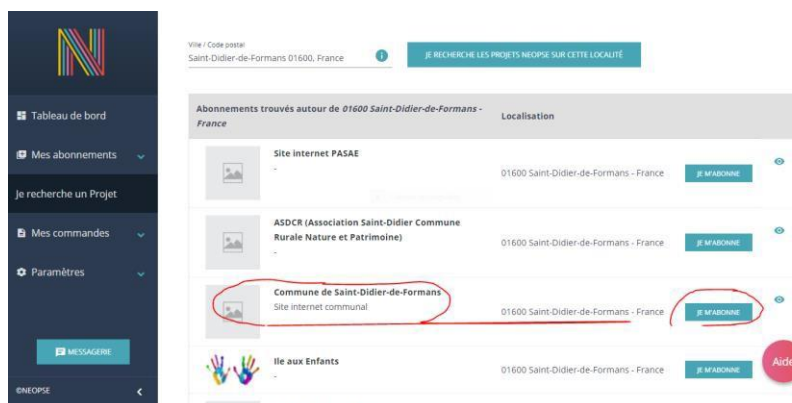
Tableau de bord

Mes abonnements

Je recherche un Projet

Mes commandes

Paramètres

MESSAGERIE

©NEOPSE

Ville / Code postal
Saint-Didier-de-Formans 01600, France

JE RECHERCHE LES PROJETS NEOPSE SUR CETTE LOCALITÉ

| Abonnements trouvés autour de *01600 Saint-Didier-de-Formans - France* | Localisation | |
|---|---|---|
| Site internet PASAE<br>- | 01600 Saint-Didier-de-Formans - France | JE M'ABONNE |
| ASDCR (Association Saint-Didier Commune Rurale Nature et Patrimoine)<br>- | 01600 Saint-Didier-de-Formans - France | JE M'ABONNE |
| Commune de Saint-Didier-de-Formans<br>Site internet communal | 01600 Saint-Didier-de-Formans - France | JE M'ABONNE |
| Ile aux Enfants<br>- | 01600 Saint-Didier-de-Formans - France | JE M'ABONNE |

Aide